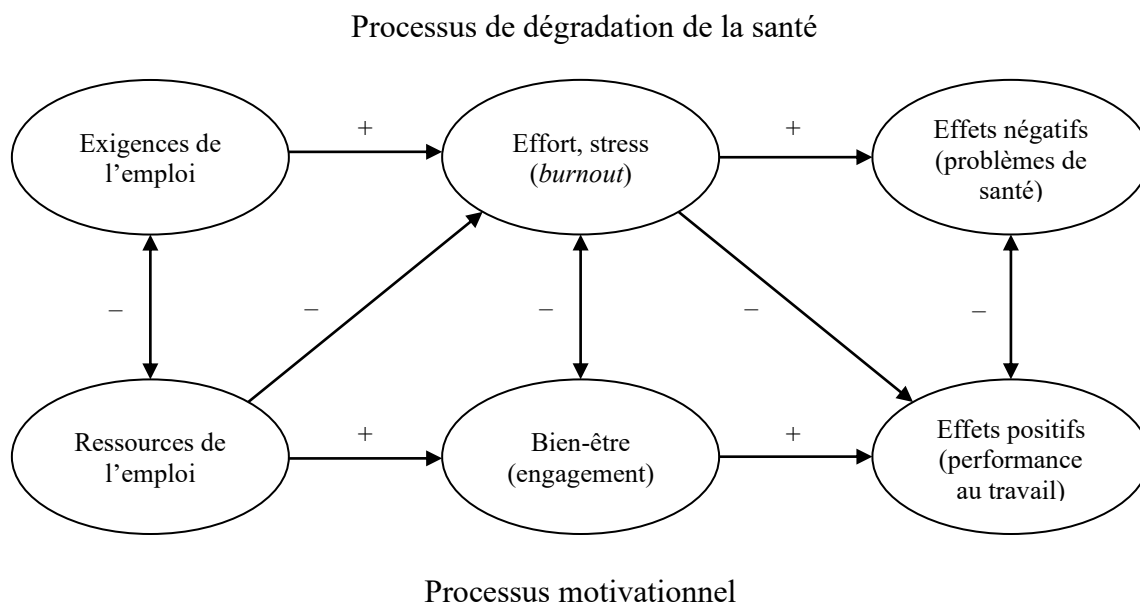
Processus de dégradation de la santé

Exigences de l’emploi

+

Effort, stress (*burnout*)

+

Effets négatifs (problèmes de santé)

–

–

–

–

–

Ressources de l’emploi

+

Bien-être (engagement)

+

Effets positifs (performance au travail)

Processus motivationnel